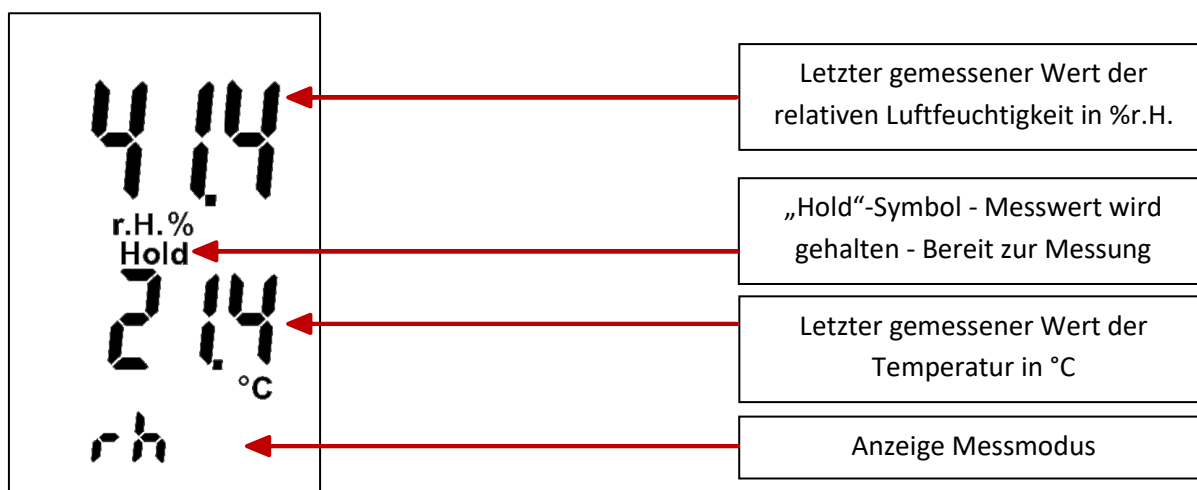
41.4

r.H.%
Hold

21.4
°C

rh

Letzter gemessener Wert der relativen Luftfeuchtigkeit in %r.H.

„Hold“-Symbol - Messwert wird gehalten - Bereit zur Messung

Letzter gemessener Wert der Temperatur in °C

Anzeige Messmodus